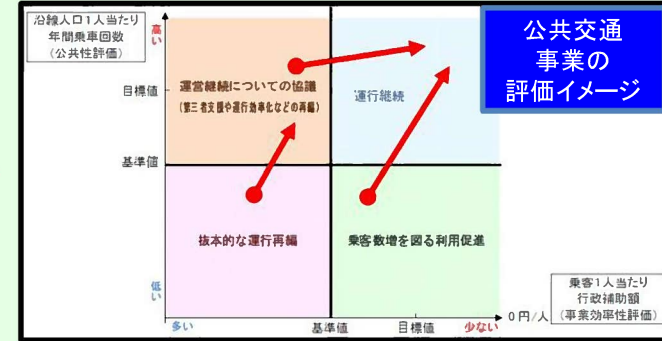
沿線人口1人当たり
年間乗車回数
（公共性評価）

高い

目標値

基準値

低い

公共交通
事業の
評価イメージ

運営継続についての協議
（第三者支援や運行効率化などの再編）

運行継続

抜本的な運行再編

乗客数増を図る利用促進

乗客1人当たり
行政補助額
（事業効率性評価）

多い

基準値

目標値

少ない

0円/人